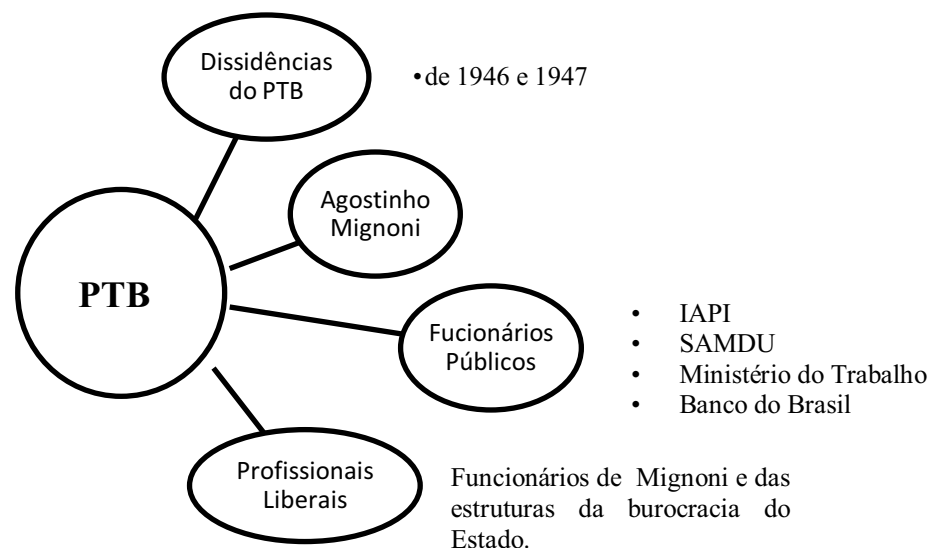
PTB

Dissidências do PTB

• de 1946 e 1947

Agostinho Mignoni

Fucionários Públicos

• IAPI
• SAMDU
• Ministério do Trabalho
• Banco do Brasil

Profissionais Liberais

Funcionários de Mignoni e das estruturas da burocracia do Estado.